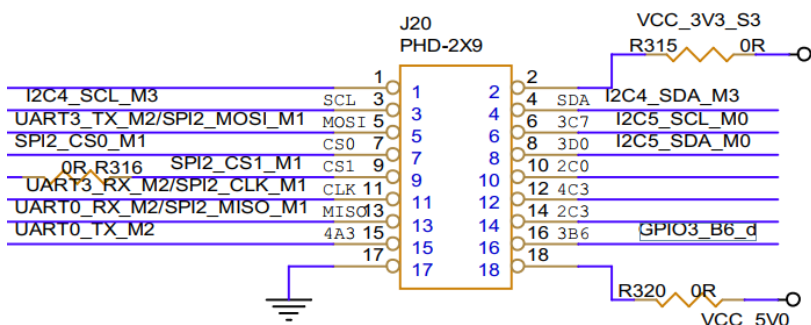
J20
PHD-2X9
VCC_3V3_S3
R315 0R
1
2
I2C4_SCL_M3
SCL 3
1
2
4 SDA
I2C4_SDA_M3
UART3_TX_M2/SPI2_MOSI_M1
MOSI 5
3
4
6 3C7
I2C5_SCL_M0
SPI2_CS0_M1
CS0 7
5
6
8 3D0
I2C5_SDA_M0
0R R316
SPI2_CS1_M1
CS1 9
7
8
10 2C0
UART3_RX_M2/SPI2_CLK_M1
CLK 11
9
10
12 4C3
UART0_RX_M2/SPI2_MISO_M1
MISO 13
11
12
14 2C3
UART0_TX_M2
4A3 15
13
14
16 3B6
GPIO3_B6_d
17
15
16
18
17
18
R320 0R
VCC_5V0